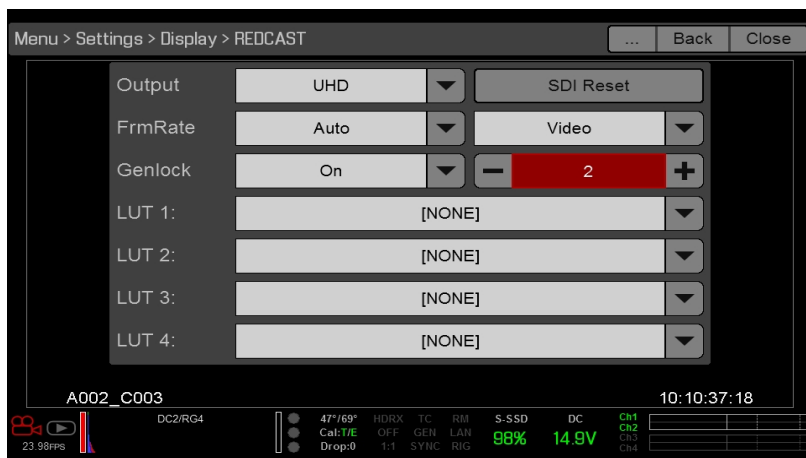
Menu > Settings > Display > REDCAST

...

Back

Close

Output

UHD

SDI Reset

FrmRate

Auto

Video

Genlock

On

−

2

+

LUT 1:

[NONE]

LUT 2:

[NONE]

LUT 3:

[NONE]

LUT 4:

[NONE]

A002_C003

10:10:37:18

23.98FPS

DC2/RG4

47°/69°
Cal:T/E
Drop:0

HDRX
OFF
1:1

TC
GEN
SYNC

RM
LAN
RIG

S-SSD
98%

DC
14.9V

Ch1
Ch2
Ch3
Ch4